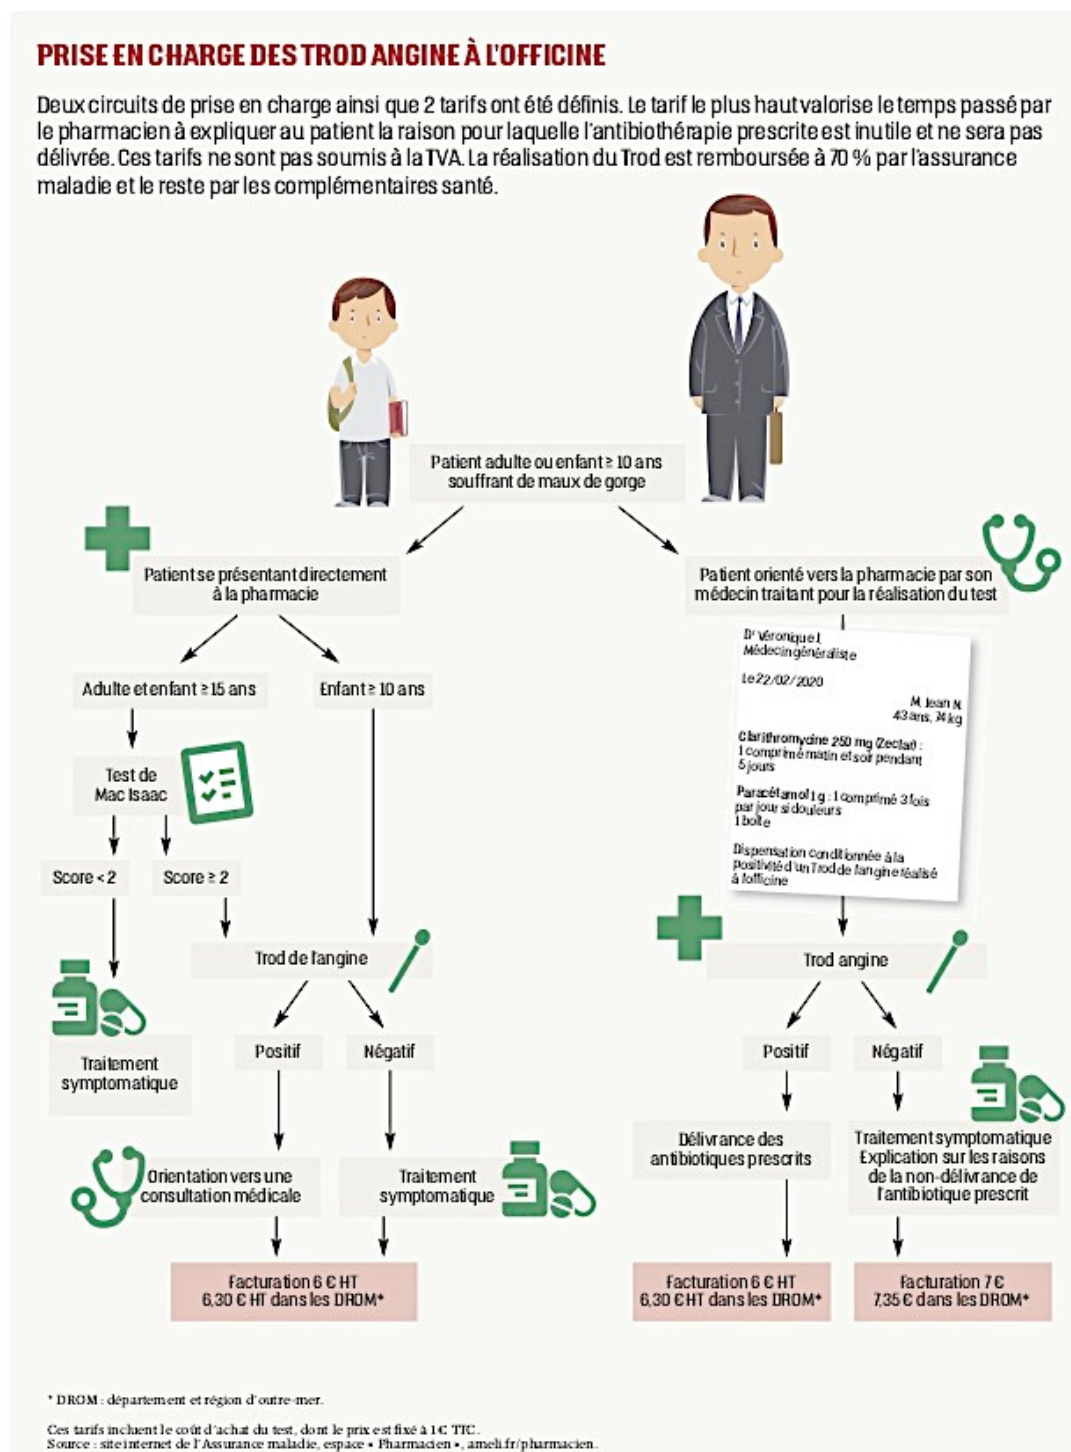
PRISE EN CHARGE DES TROD ANGINE À L'OFFICINE

Deux circuits de prise en charge ainsi que 2 tarifs ont été définis. Le tarif le plus haut valorise le temps passé par le pharmacien à expliquer au patient la raison pour laquelle l'antibiothérapie prescrite est inutile et ne sera pas délivrée. Ces tarifs ne sont pas soumis à la TVA. La réalisation du Trod est remboursée à 70 % par l'assurance maladie et le reste par les complémentaires santé.

Patient adulte ou enfant ≥ 10 ans souffrant de maux de gorge

Patient se présentant directement à la pharmacie

Adulte et enfant ≥ 15 ans

Enfant ≥ 10 ans

Test de Mac Isaac

Score < 2

Score ≥ 2

Traitement symptomatique

Trod de l'angine

Positif

Négatif

Orientation vers une consultation médicale

Traitement symptomatique

Facturation 6 € HT 6,30 € HT dans les DROM*

Patient orienté vers la pharmacie par son médecin traitant pour la réalisation du test

Dr Véronique L
Médecin généraliste

Le 22/02/2020

M. Jean N.
43 ans, 74 kg

Clarithromycine 250 mg (Zeclar) : 1 comprimé matin et soir pendant 5 jours

Paracétamol 1 g : 1 comprimé 3 fois par jour si douleurs
1 boîte

Dispensation conditionnée à la positivité d'un Trod de l'angine réalisé à l'officine

Trod angine

Positif

Négatif

Délivrance des antibiotiques prescrits

Traitement symptomatique
Explication sur les raisons de la non-délivrance de l'antibiotique prescrit

Facturation 6 € HT 6,30 € HT dans les DROM*

Facturation 7 € 7,35 € dans les DROM*

* DROM : département et région d'outre-mer.

Ces tarifs incluent le coût d'achat du test, dont le prix est fixé à 1€ TTC.
Source : site internet de l'Assurance maladie, espace « Pharmacien », ameli.fr/pharmacien.